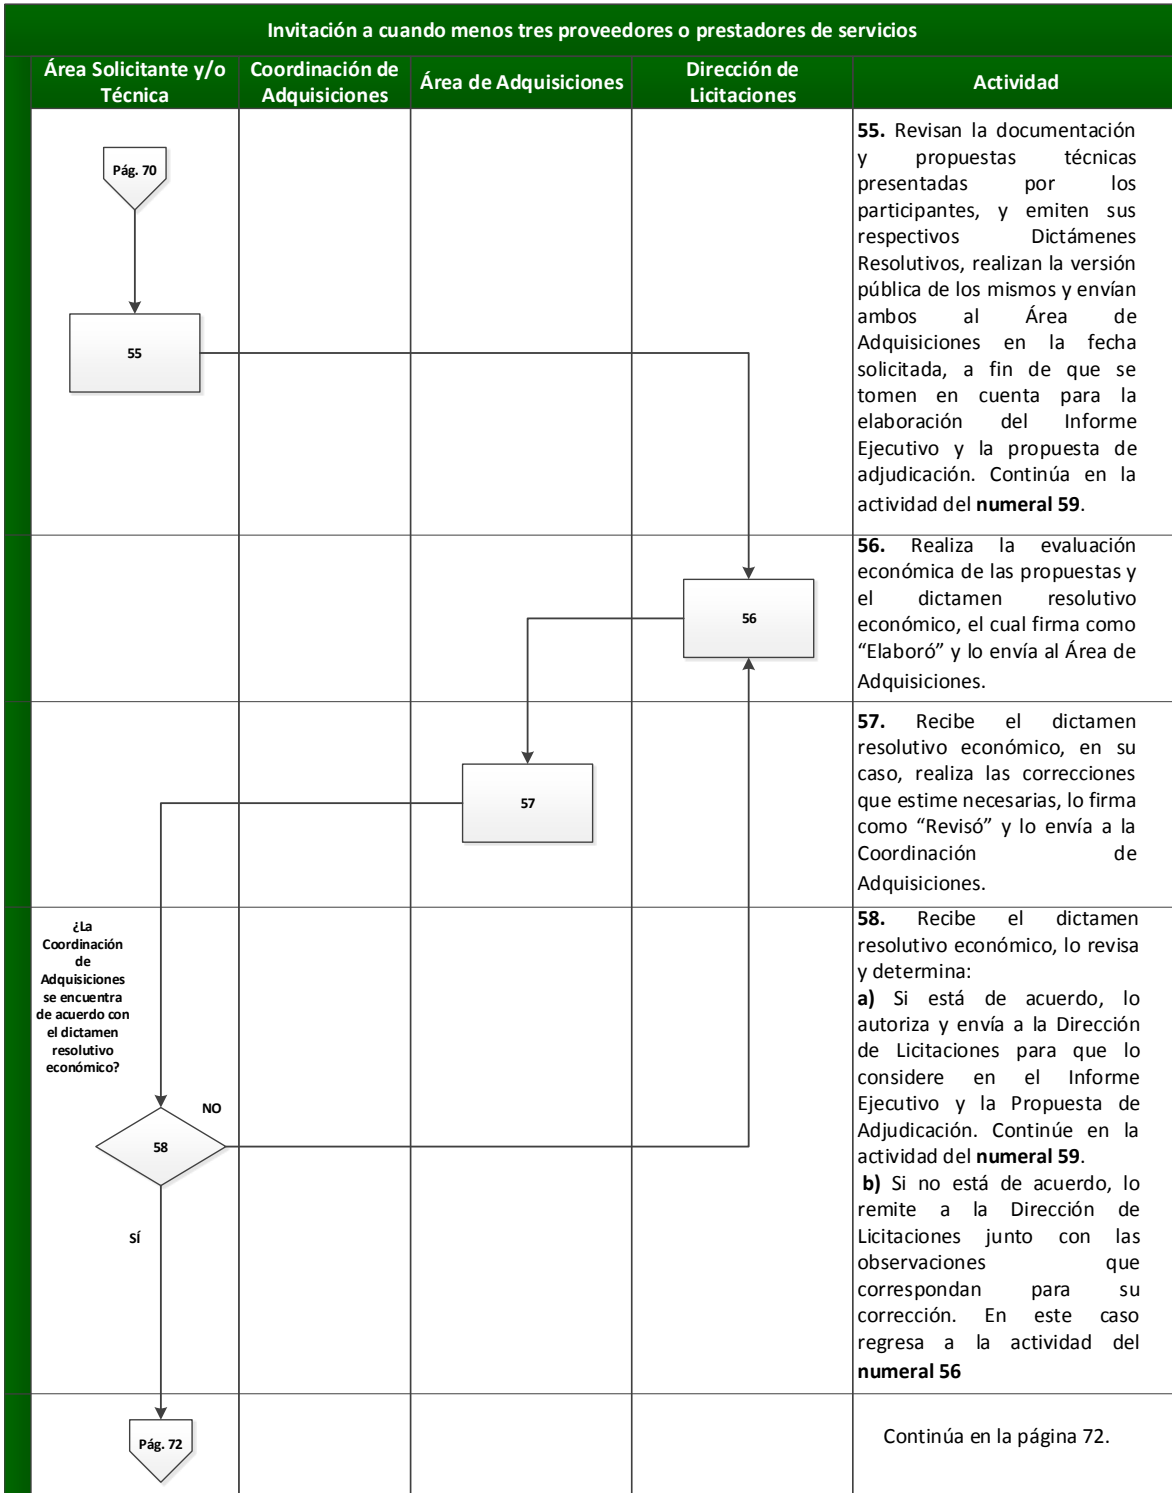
Invitación a cuando menos tres proveedores o prestadores de servicios

| Área Solicitante y/o Técnica | Coordinación de Adquisiciones | Área de Adquisiciones | Dirección de Licitaciones | Actividad |
|---|---|---|---|---|
| Pág. 70 55 | | | | **55.** Revisan la documentación y propuestas técnicas presentadas por los participantes, y emiten sus respectivos Dictámenes Resolutivos, realizan la versión pública de los mismos y envían ambos al Área de Adquisiciones en la fecha solicitada, a fin de que se tomen en cuenta para la elaboración del Informe Ejecutivo y la propuesta de adjudicación. Continúa en la actividad del **numeral 59**. |
| | | | 56 | **56.** Realiza la evaluación económica de las propuestas y el dictamen resolutivo económico, el cual firma como "Elaboró" y lo envía al Área de Adquisiciones. |
| | | 57 | | **57.** Recibe el dictamen resolutivo económico, en su caso, realiza las correcciones que estime necesarias, lo firma como "Revisó" y lo envía a la Coordinación de Adquisiciones. |
| ¿La Coordinación de Adquisiciones se encuentra de acuerdo con el dictamen resolutivo económico? NO 58 SÍ | | | | **58.** Recibe el dictamen resolutivo económico, lo revisa y determina: **a)** Si está de acuerdo, lo autoriza y envía a la Dirección de Licitaciones para que lo considere en el Informe Ejecutivo y la Propuesta de Adjudicación. Continúe en la actividad del **numeral 59**. **b)** Si no está de acuerdo, lo remite a la Dirección de Licitaciones junto con las observaciones que correspondan para su corrección. En este caso regresa a la actividad del **numeral 56** |
| Pág. 72 | | | | Continúa en la página 72. |